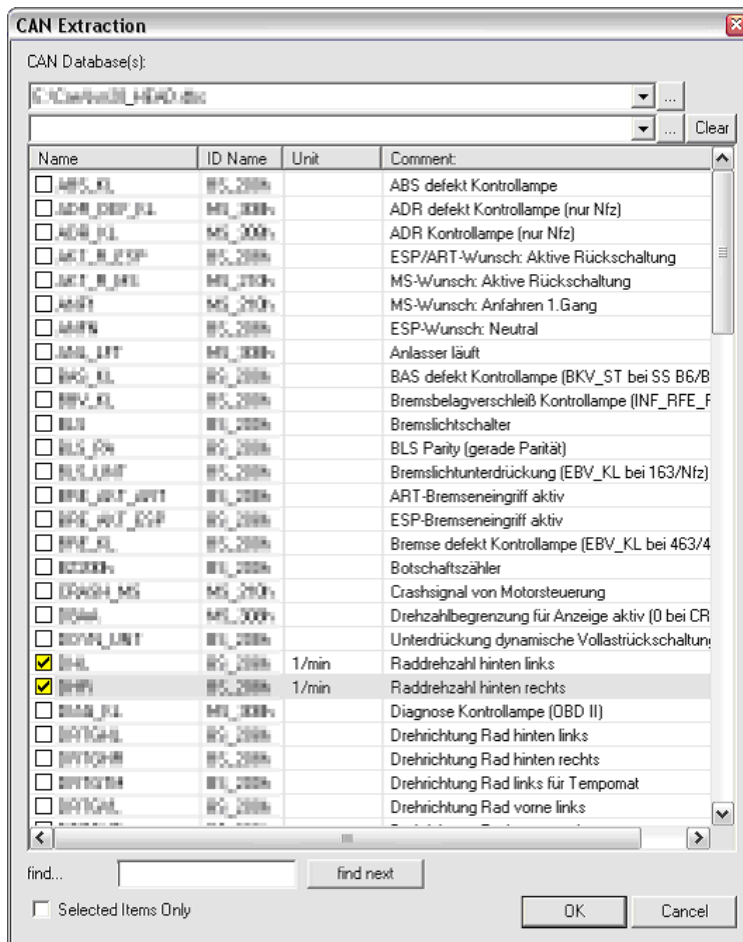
CAN Extraction

CAN Database(s):

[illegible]

... Clear

| Name | ID Name | Unit | Comment: |
|---|---|---|---|
| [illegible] | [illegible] | | ABS defekt Kontrollampe |
| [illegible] | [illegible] | | ADR defekt Kontrollampe (nur Nfz) |
| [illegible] | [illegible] | | ADR Kontrollampe (nur Nfz) |
| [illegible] | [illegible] | | ESP/ART-Wunsch: Aktive Rückschaltung |
| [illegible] | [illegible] | | MS-Wunsch: Aktive Rückschaltung |
| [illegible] | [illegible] | | MS-Wunsch: Anfahren 1.Gang |
| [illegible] | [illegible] | | ESP-Wunsch: Neutral |
| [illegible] | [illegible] | | Anlasser läuft |
| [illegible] | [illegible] | | BAS defekt Kontrollampe (BKV_ST bei SS B6/B |
| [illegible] | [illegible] | | Bremsbelagverschleiß Kontrollampe (INF_RFE_F |
| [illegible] | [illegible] | | Bremslichtschalter |
| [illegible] | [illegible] | | BLS Parity (gerade Parität) |
| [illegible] | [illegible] | | Bremslichtunterdrückung (EBV_KL bei 163/Nfz) |
| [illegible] | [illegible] | | ART-Bremseneingriff aktiv |
| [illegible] | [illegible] | | ESP-Bremseneingriff aktiv |
| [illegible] | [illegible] | | Bremse defekt Kontrollampe (EBV_KL bei 463/4 |
| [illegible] | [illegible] | | Botschaftszähler |
| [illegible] | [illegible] | | Crashsignal von Motorsteuerung |
| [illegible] | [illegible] | | Drehzahlbegrenzung für Anzeige aktiv (0 bei CR |
| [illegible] | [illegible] | | Unterdrückung dynamische Vollastrückschaltung |
| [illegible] | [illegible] | 1/min | Raddrehzahl hinten links |
| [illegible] | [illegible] | 1/min | Raddrehzahl hinten rechts |
| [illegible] | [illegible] | | Diagnose Kontrollampe (OBD II) |
| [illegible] | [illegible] | | Drehrichtung Rad hinten links |
| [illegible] | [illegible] | | Drehrichtung Rad hinten rechts |
| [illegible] | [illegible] | | Drehrichtung Rad links für Tempomat |
| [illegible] | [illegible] | | Drehrichtung Rad vorne links |

find... find next

Selected Items Only

OK Cancel